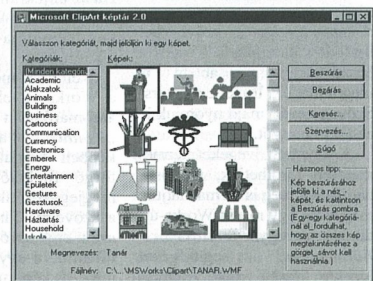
Microsoft ClipArt képtár 2.0

Válasszon kategóriát, majd jelöljön ki egy képet.

Kategóriák:

Minden kategória
Academic
Alakzatok
Animals
Buildings
Business
Cartoons
Communication
Currency
Electronics
Emberek
Energy
Entertainment
Épületek
Gestures
Gesztusok
Hardware
Háztartás
Household
Iskola

Képek:

Beszúrás
Bezárás
Keresés...
Szervezés...
Súgó

Hasznos tipp:
Kép beszúrásához jelölje ki a néz_-képet, és kattintson a Beszúrás gombra. (Egy-egy kategóriánál el_fordulhat, hogy az összes kép megtekintéséhez a gorget_sávot kell használnia.)

Megnevezés: Tanár

Fájlnév: C:\...\MSWorks\Clipart\TANAR.WMF